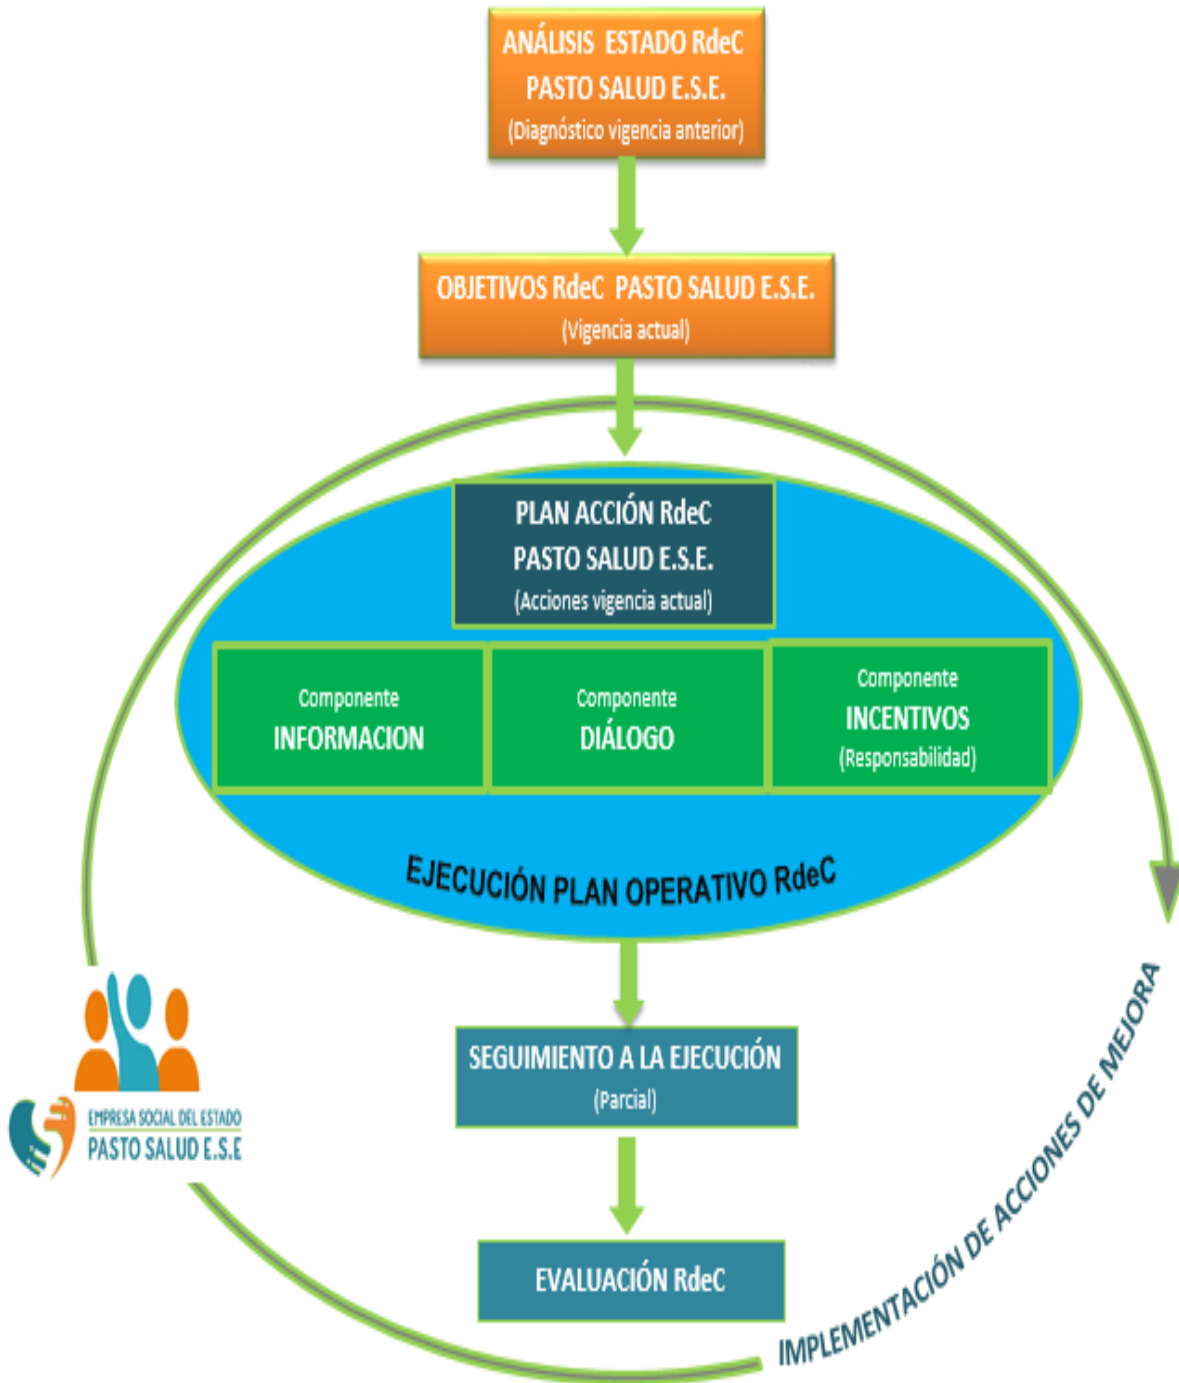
ANÁLISIS ESTADO RdeC
PASTO SALUD E.S.E.
(Diagnóstico vigencia anterior)

OBJETIVOS RdeC PASTO SALUD E.S.E.
(Vigencia actual)

PLAN ACCIÓN RdeC
PASTO SALUD E.S.E.
(Acciones vigencia actual)

Componente
INFORMACION

Componente
DIÁLOGO

Componente
INCENTIVOS
(Responsabilidad)

EJECUCIÓN PLAN OPERATIVO RdeC

SEGUIMIENTO A LA EJECUCIÓN
(Parcial)

EVALUACIÓN RdeC

IMPLEMENTACIÓN DE ACCIONES DE MEJORA

EMPRESA SOCIAL DEL ESTADO
PASTO SALUD E.S.E